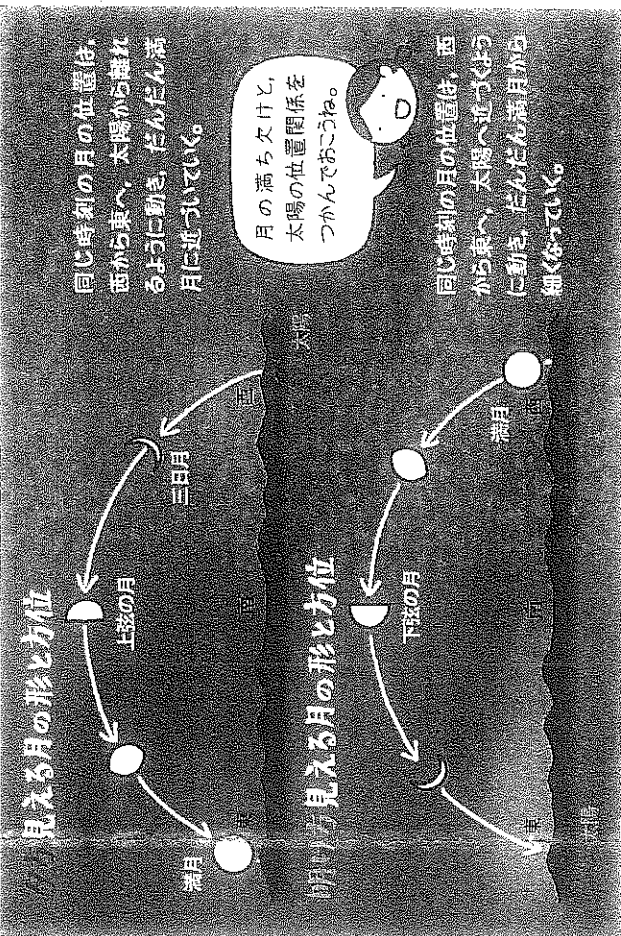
夕方見える月の形と方位

満月
東
上弦の月
南
三日月
西
太陽

同じ時刻の月の位置は、西から東へ、太陽から離れるように動き、だんだん満月に近づいていく。

明け方見える月の形と方位

太陽
東
下弦の月
南
満月
西

月の満ち欠けと、太陽の位置関係をつかんでおこうね。

同じ時刻の月の位置は、西から東へ、太陽へ近づくように動き、だんだん満月から細くなっていく。